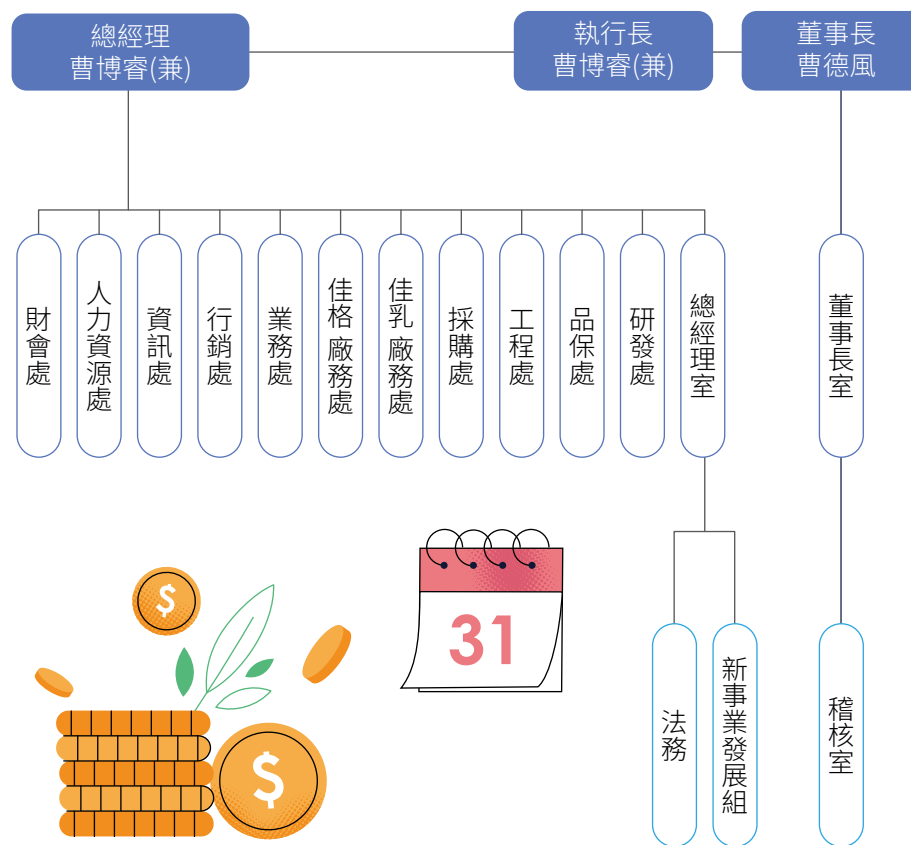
總經理
曹博睿(兼)

執行長
曹博睿(兼)

董事長
曹德風

財會處

人力資源處

資訊處

行銷處

業務處

佳格廠務處

佳乳廠務處

採購處

工程處

品保處

研發處

總經理室

董事長室

31

法務

新事業發展組

稽核室

$

$